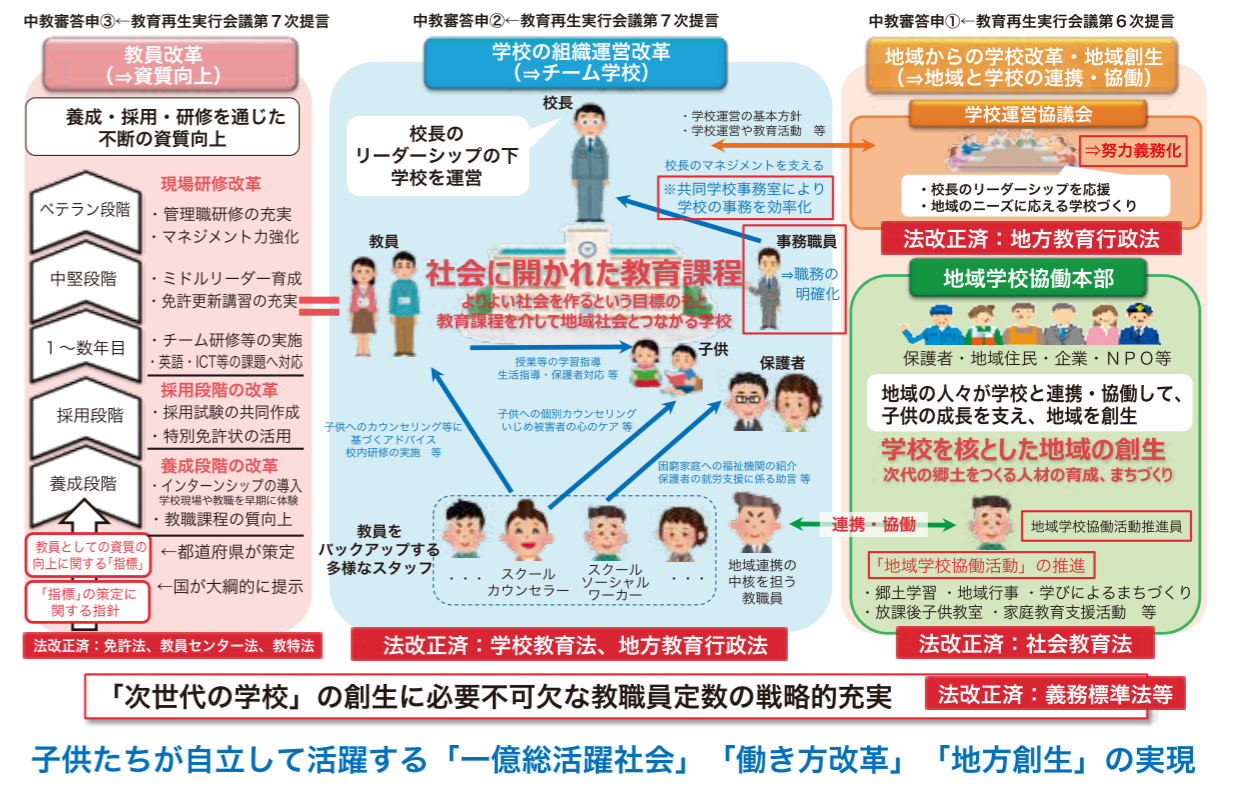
中教審答申③←教育再生実行会議第７次提言

教員改革
（⇒資質向上）

養成・採用・研修を通じた不断の資質向上

ベテラン段階
中堅段階
１～数年目
採用段階
養成段階

現場研修改革
・管理職研修の充実
・マネジメント力強化
・ミドルリーダー育成
・免許更新講習の充実
・チーム研修等の実施
・英語・ICT等の課題へ対応

採用段階の改革
・採用試験の共同作成
・特別免許状の活用

養成段階の改革
・インターンシップの導入
学校現場や教職を早期に体験
・教職課程の質向上

教員としての資質の向上に関する「指標」 ←都道府県が策定
「指標」の策定に関する指針 ←国が大綱的に提示

法改正済：免許法、教員センター法、教特法

中教審答申②←教育再生実行会議第７次提言

学校の組織運営改革
（⇒チーム学校）

校長
校長のリーダーシップの下学校を運営

・学校運営の基本方針
・学校運営や教育活動　等

校長のマネジメントを支える
※共同学校事務室により学校の事務を効率化

事務職員
⇒職務の明確化

教員

社会に開かれた教育課程
よりよい社会を作るという目標のもと、教育課程を介して地域社会とつながる学校

授業等の学習指導
生活指導・保護者対応 等

子供
保護者

子供への個別カウンセリング
いじめ被害者の心のケア 等

子供へのカウンセリング等に基づくアドバイス
校内研修の実施　等

困窮家庭への福祉機関の紹介
保護者の就労支援に係る助言 等

教員をバックアップする多様なスタッフ
・・・
スクールカウンセラー
スクールソーシャルワーカー
・・・
地域連携の中核を担う教職員

法改正済：学校教育法、地方教育行政法

中教審答申①←教育再生実行会議第６次提言

地域からの学校改革・地域創生
（⇒地域と学校の連携・協働）

学校運営協議会
⇒努力義務化
・校長のリーダーシップを応援
・地域のニーズに応える学校づくり

法改正済：地方教育行政法

地域学校協働本部
保護者・地域住民・企業・ＮＰＯ等
地域の人々が学校と連携・協働して、子供の成長を支え、地域を創生
学校を核とした地域の創生
次代の郷土をつくる人材の育成、まちづくり

連携・協働
地域学校協働活動推進員
「地域学校協働活動」の推進
・郷土学習　・地域行事　・学びによるまちづくり
・放課後子供教室　・家庭教育支援活動　等

法改正済：社会教育法

「次世代の学校」の創生に必要不可欠な教職員定数の戦略的充実
法改正済：義務標準法等

子供たちが自立して活躍する「一億総活躍社会」「働き方改革」「地方創生」の実現